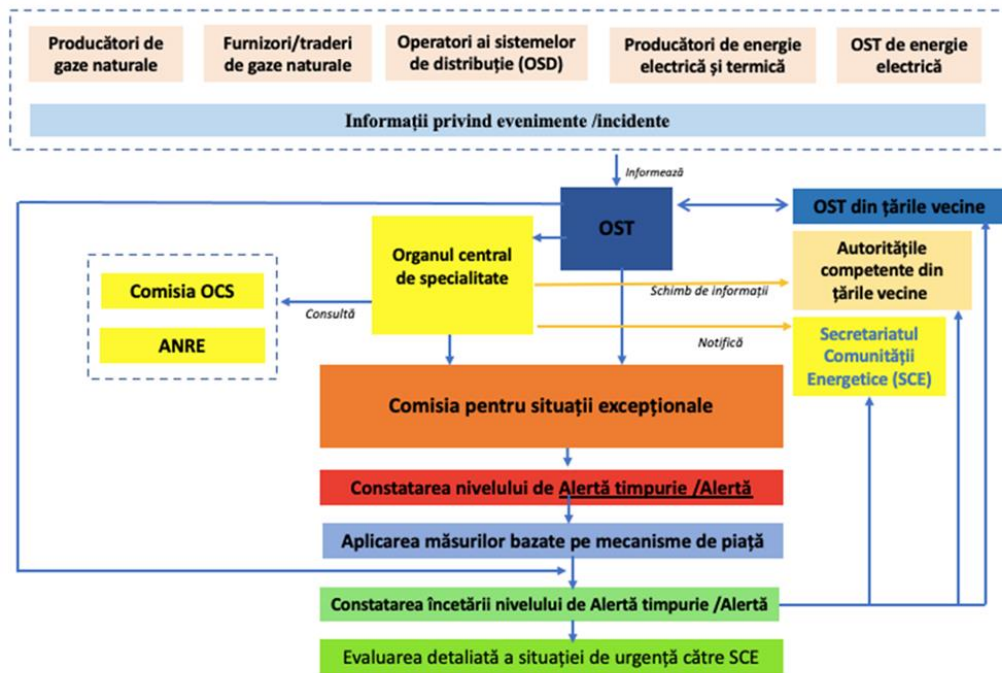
Producători de gaze naturale

Furnizori/traderi de gaze naturale

Operatori ai sistemelor de distribuție (OSD)

Producători de energie electrică și termică

OST de energie electrică

Informații privind evenimente /incidente

Informează

OST

OST din țările vecine

Organul central de specialitate

Autoritățile competente din țările vecine

Comisia OCS

ANRE

Consultă

Schimb de informații

Notifică

Secretariatul Comunității Energetice (SCE)

Comisia pentru situații excepționale

Constatarea nivelului de Alertă timpurie /Alertă

Aplicarea măsurilor bazate pe mecanisme de piață

Constatarea încetării nivelului de Alertă timpurie /Alertă

Evaluarea detaliată a situației de urgență către SCE